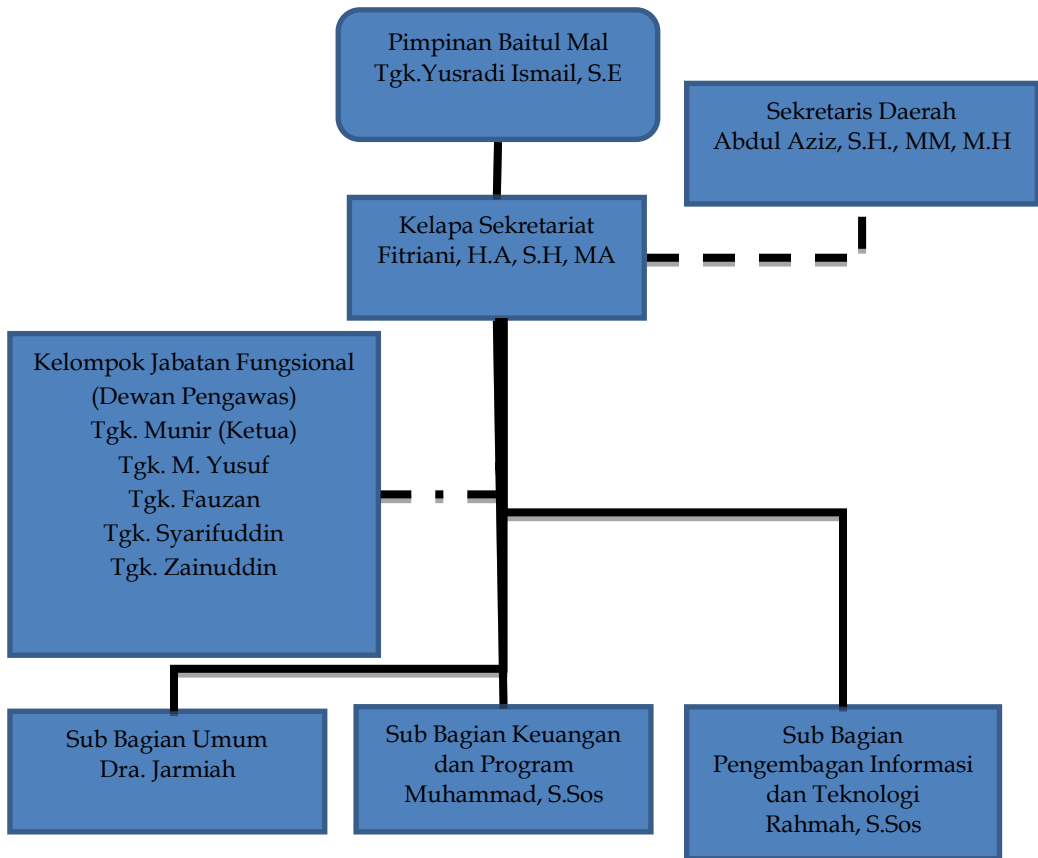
Pimpinan Baitul Mal
Tgk.Yusradi Ismail, S.E

Sekretaris Daerah
Abdul Aziz, S.H., MM, M.H

Kelapa Sekretariat
Fitriani, H.A, S.H, MA

Kelompok Jabatan Fungsional
(Dewan Pengawas)
Tgk. Munir (Ketua)
Tgk. M. Yusuf
Tgk. Fauzan
Tgk. Syarifuddin
Tgk. Zainuddin

Sub Bagian Umum
Dra. Jarmiah

Sub Bagian Keuangan
dan Program
Muhammad, S.Sos

Sub Bagian
Pengembagan Informasi
dan Teknologi
Rahmah, S.Sos